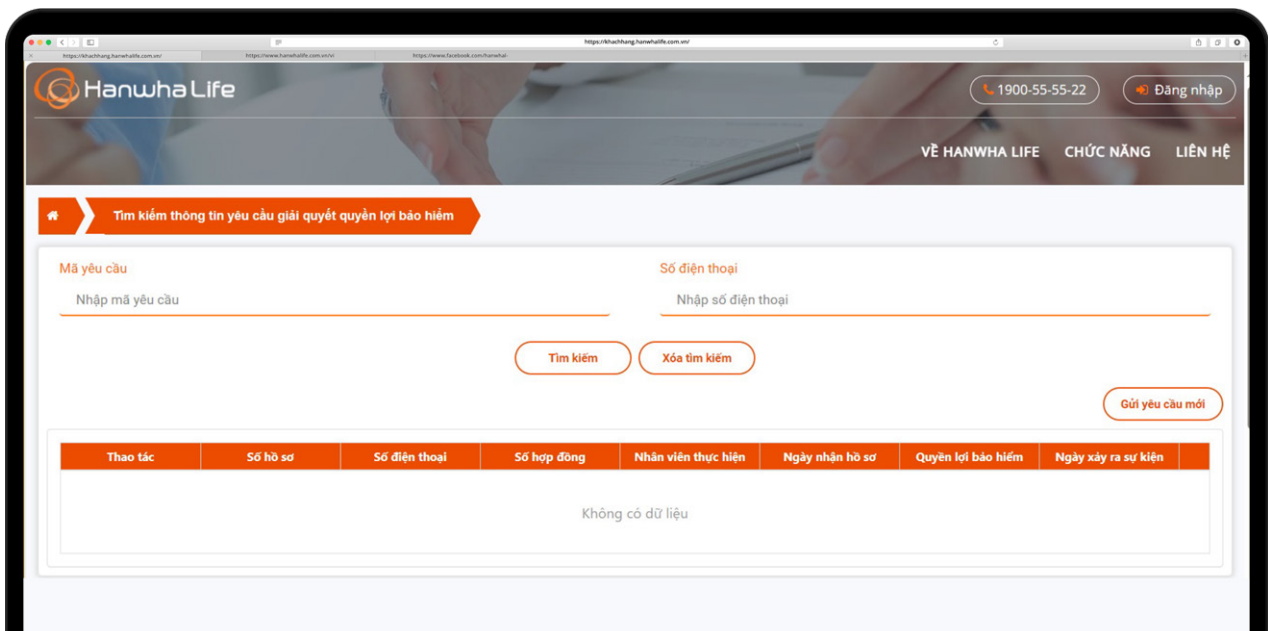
https://khachhang.hanwhalife.com.vn/

https://khachhang.hanwhalife.com.vn/ https://www.hanwhalife.com.vn/vi https://www.facebook.com/hanwhal-

Hanwha Life

1900-55-55-22 Đăng nhập

VỀ HANWHA LIFE CHỨC NĂNG LIÊN HỆ

Tìm kiếm thông tin yêu cầu giải quyết quyền lợi bảo hiểm

Mã yêu cầu

Nhập mã yêu cầu

Số điện thoại

Nhập số điện thoại

Tìm kiếm Xóa tìm kiếm

Gửi yêu cầu mới

| Thao tác | Số hồ sơ | Số điện thoại | Số hợp đồng | Nhân viên thực hiện | Ngày nhận hồ sơ | Quyền lợi bảo hiểm | Ngày xảy ra sự kiện |
|---|---|---|---|---|---|---|---|
| Không có dữ liệu | | | | | | | |